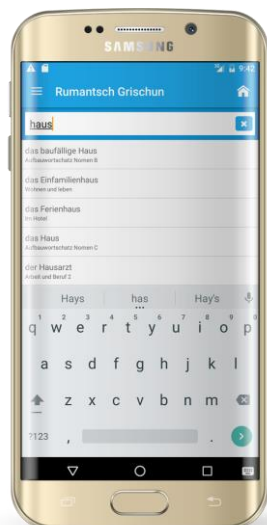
SAMSUNG

9:42

Rumantsch Grischun

haus

das baufällige Haus
Aufbauwortschatz Nomen B

das Einfamilienhaus
Wohnen und leben

das Ferienhaus
Im Hotel

das Haus
Aufbauwortschatz Nomen C

der Hausarzt
Arbeit und Beruf 2

Hays has Hay's

q w e r t y u i o p
a s d f g h j k l
z x c v b n m
?123 , .